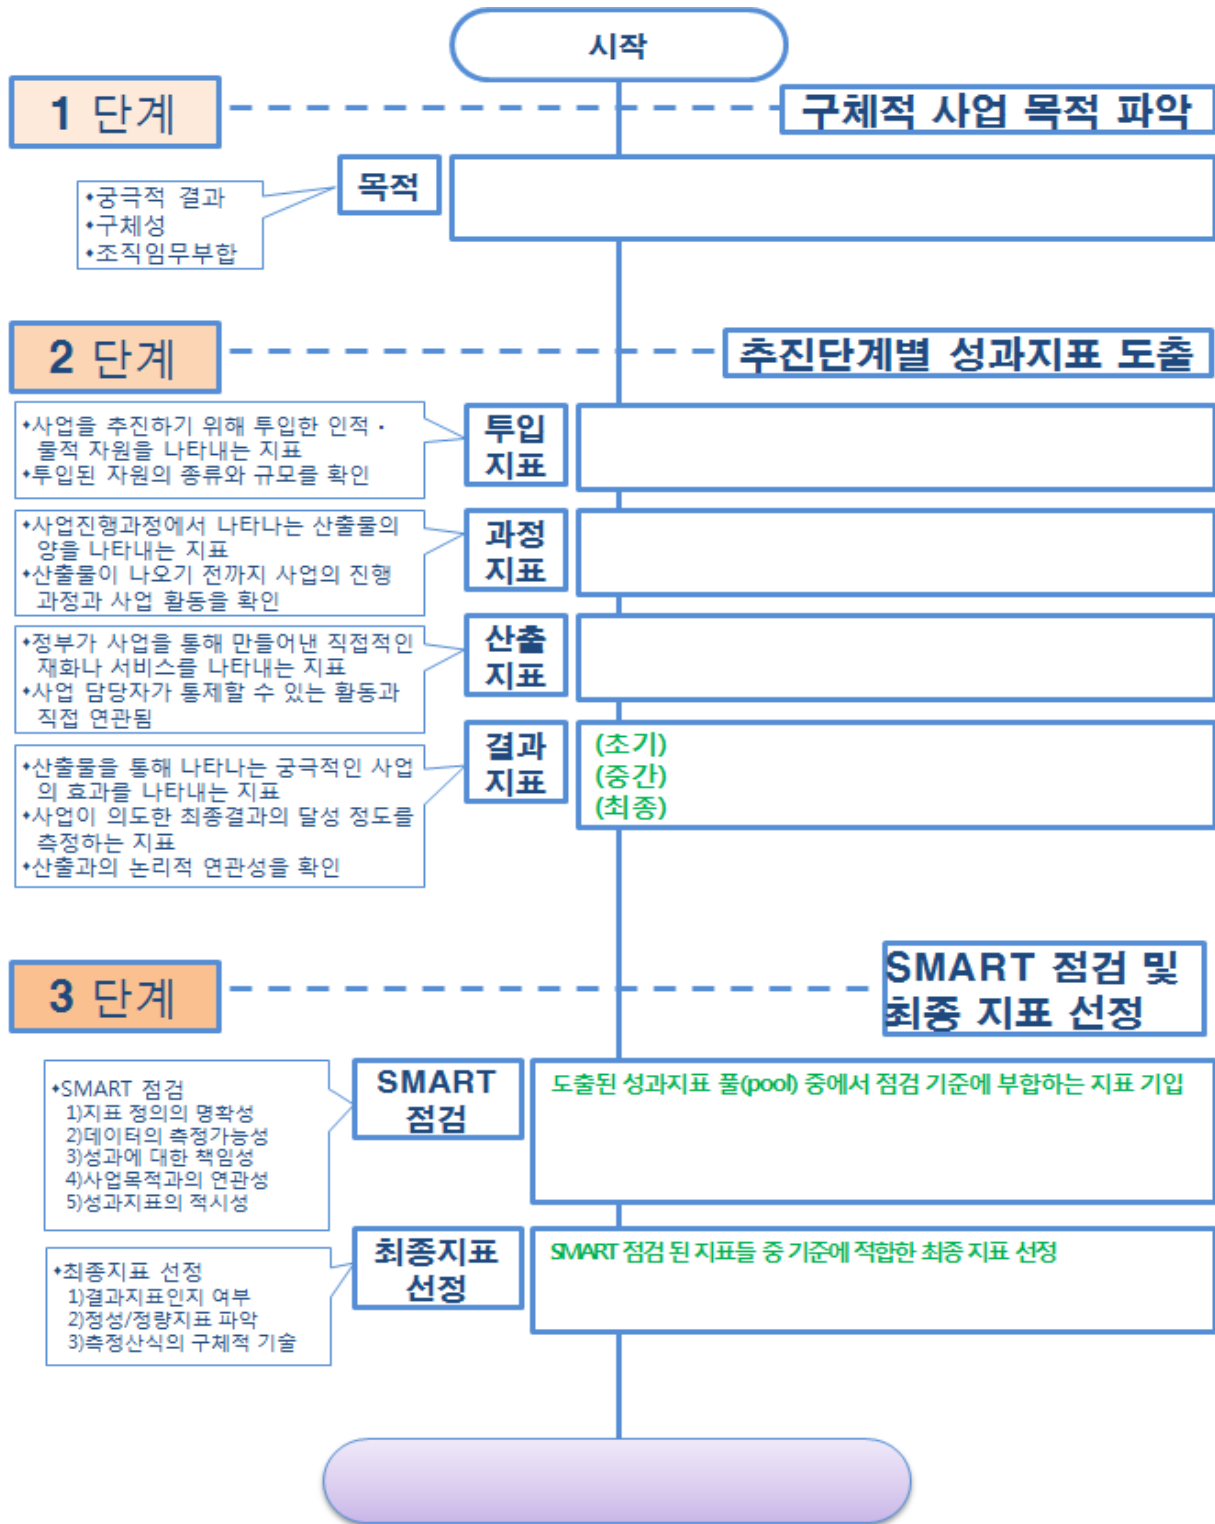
시작

1 단계

구체적 사업 목적 파악

•궁극적 결과
•구체성
•조직임무부합

목적

2 단계

추진단계별 성과지표 도출

•사업을 추진하기 위해 투입한 인적 · 물적 자원을 나타내는 지표
•투입된 자원의 종류와 규모를 확인

투입 지표

•사업진행과정에서 나타나는 산출물의 양을 나타내는 지표
•산출물이 나오기 전까지 사업의 진행 과정과 사업 활동을 확인

과정 지표

•정부가 사업을 통해 만들어낸 직접적인 재화나 서비스를 나타내는 지표
•사업 담당자가 통제할 수 있는 활동과 직접 연관됨

산출 지표

•산출물을 통해 나타나는 궁극적인 사업의 효과를 나타내는 지표
•사업이 의도한 최종결과의 달성 정도를 측정하는 지표
•산출과의 논리적 연관성을 확인

결과 지표

(초기)
(중간)
(최종)

3 단계

SMART 점검 및 최종 지표 선정

•SMART 점검
1)지표 정의의 명확성
2)데이터의 측정가능성
3)성과에 대한 책임성
4)사업목적과의 연관성
5)성과지표의 적시성

SMART 점검

도출된 성과지표 풀(pool) 중에서 점검 기준에 부합하는 지표 기입

•최종지표 선정
1)결과지표인지 여부
2)정성/정량지표 파악
3)측정산식의 구체적 기술

최종지표 선정

SMART 점검 된 지표들 중 기준에 적합한 최종 지표 선정